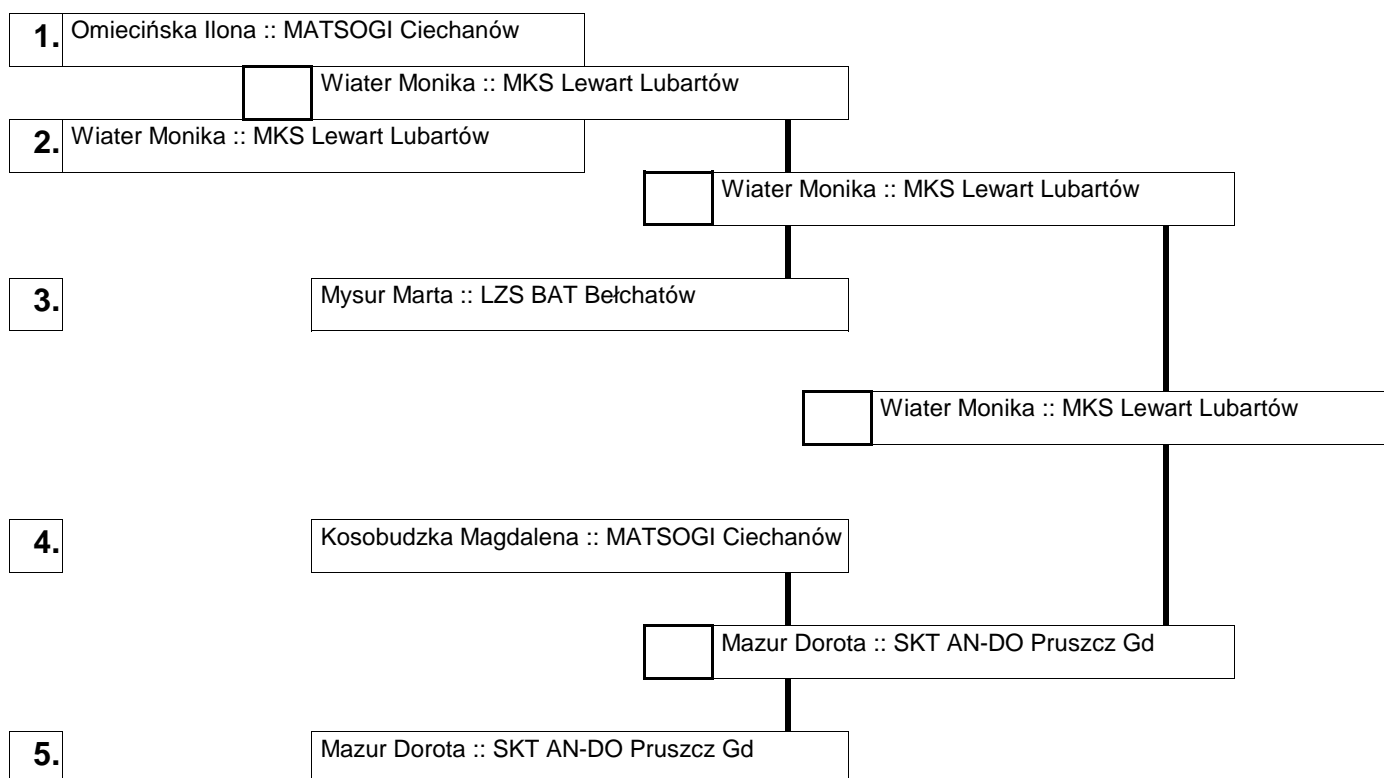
1. Omiecińska Ilona :: MATSOGI Ciechanów

Wiater Monika :: MKS Lewart Lubartów

2. Wiater Monika :: MKS Lewart Lubartów

Wiater Monika :: MKS Lewart Lubartów

3.

Mysur Marta :: LZS BAT Bełchatów

Wiater Monika :: MKS Lewart Lubartów

4.

Kosobudzka Magdalena :: MATSOGI Ciechanów

Mazur Dorota :: SKT AN-DO Pruszcz Gd

5.

Mazur Dorota :: SKT AN-DO Pruszcz Gd